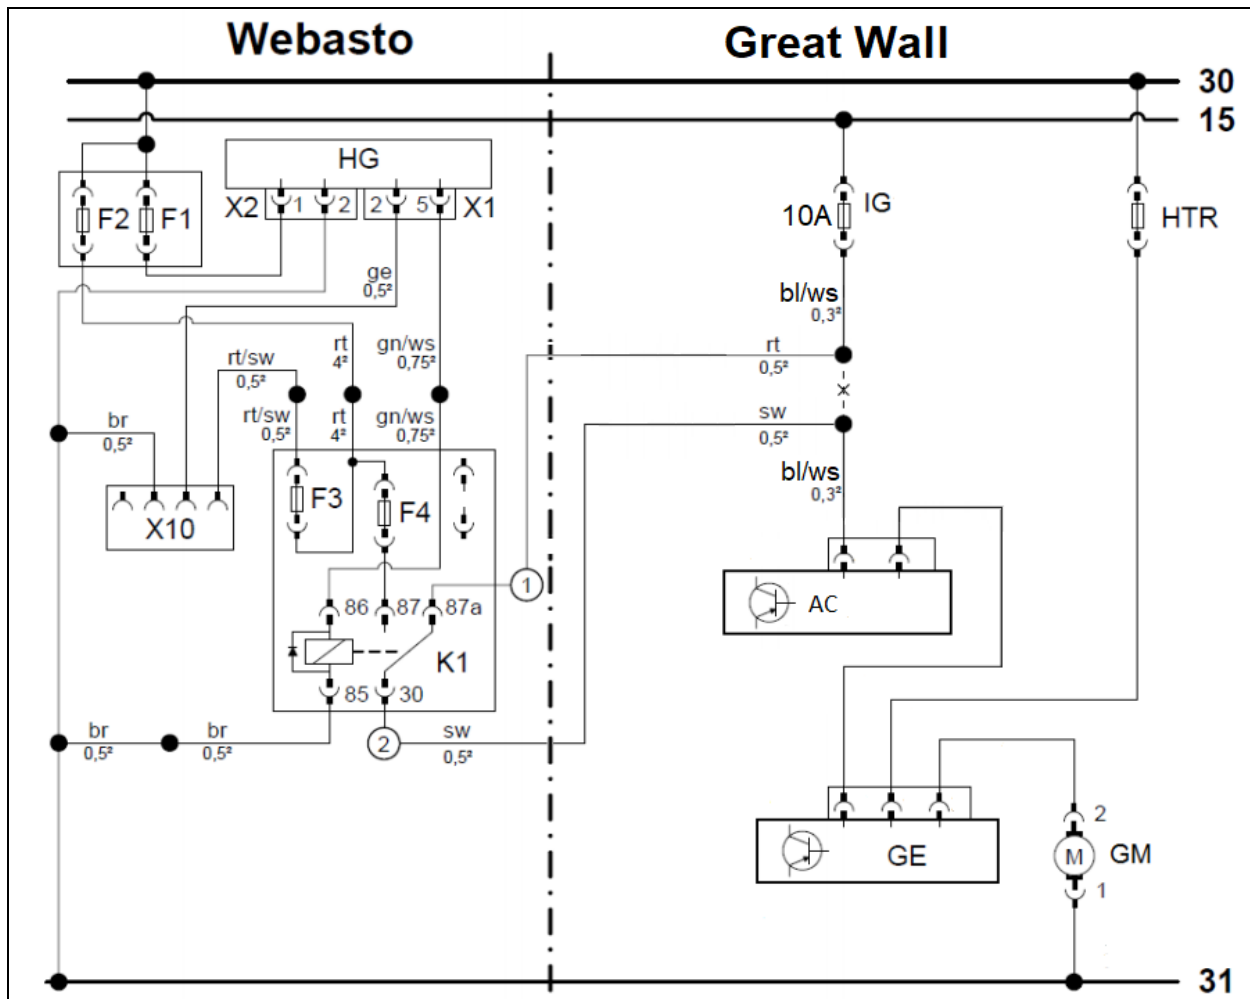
Webasto

Great Wall

30

15

HG

X2 1 2

2 5 X1

F2 F1

10A IG

HTR

ge
0,5²

bl/ws
0,3²

rt/sw
0,5²

rt
4²

gn/ws
0,75²

rt
0,5²

br
0,5²

rt/sw
0,5²

rt
4²

gn/ws
0,75²

sw
0,5²

bl/ws
0,3²

X10

F3

F4

AC

86 87 87a

1

K1

85 30

br
0,5²

br
0,5²

2

sw
0,5²

2

GE

M GM

1

31